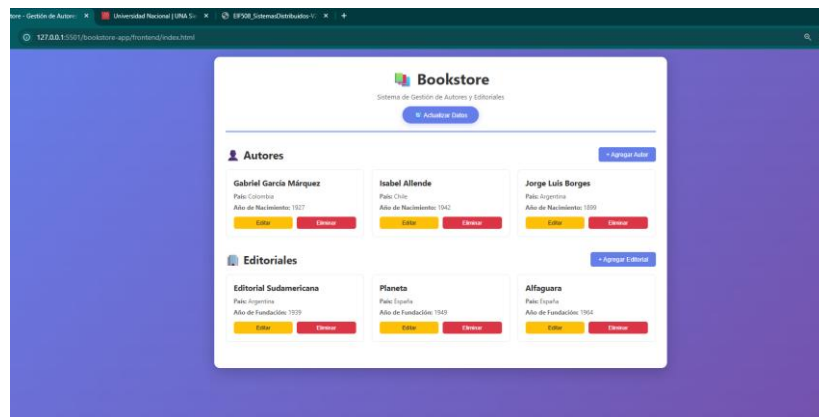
tore - Gestión de Autores ×
Universidad Nacional | UNA Su ×
EIF508_SistemasDistribuidos-V ×
+

127.0.0.1:5501/bookstore-app/frontend/index.html

Bookstore

Sistema de Gestión de Autores y Editoriales

Actualizar Datos

Autores

+ Agregar Autor

Gabriel García Márquez
País: Colombia
Año de Nacimiento: 1927
Editar
Eliminar

Isabel Allende
País: Chile
Año de Nacimiento: 1942
Editar
Eliminar

Jorge Luis Borges
País: Argentina
Año de Nacimiento: 1899
Editar
Eliminar

Editoriales

+ Agregar Editorial

Editorial Sudamericana
País: Argentina
Año de Fundación: 1939
Editar
Eliminar

Planeta
País: España
Año de Fundación: 1949
Editar
Eliminar

Alfaguara
País: España
Año de Fundación: 1964
Editar
Eliminar